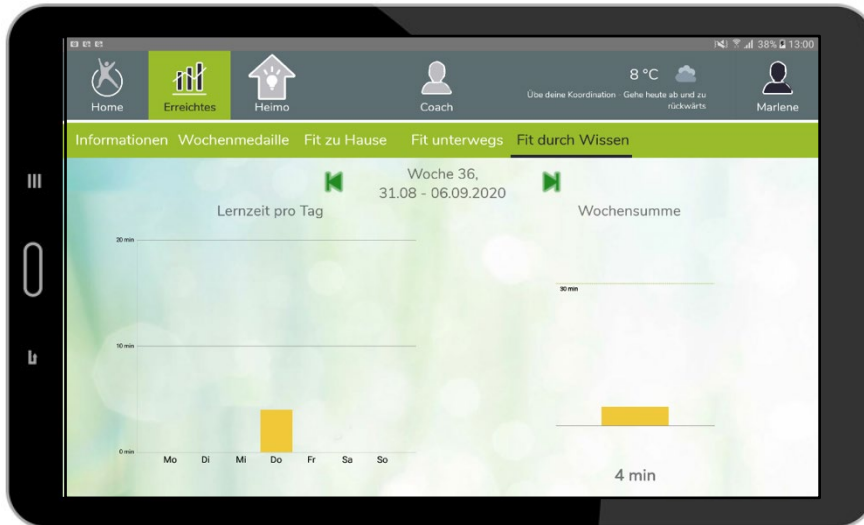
38% 13:00

Home
Erreichtes
Heimo
Coach
8 °C
Übe deine Koordination · Gehe heute ab und zu rückwärts
Marlene

Informationen Wochenmedaille Fit zu Hause Fit unterwegs Fit durch Wissen

Woche 36,
31.08 - 06.09.2020

Lernzeit pro Tag

20 min
10 min
0 min
Mo Di Mi Do Fr Sa So

Wochensumme

30 min

4 min